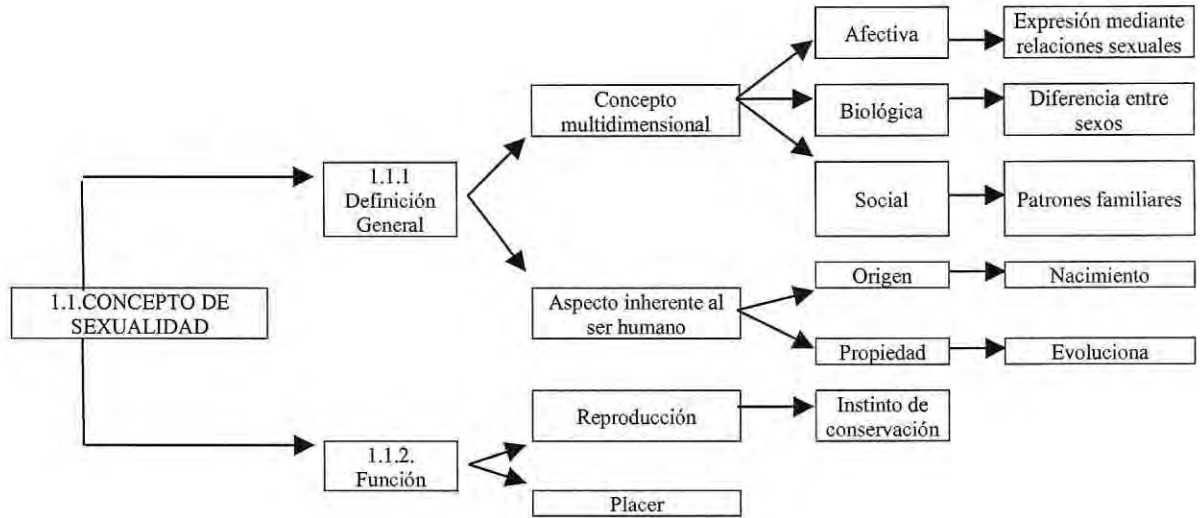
1.1.CONCEPTO DE SEXUALIDAD

1.1.1 Definición General

Concepto multidimensional

Afectiva

Expresión mediante relaciones sexuales

Biológica

Diferencia entre sexos

Social

Patrones familiares

Aspecto inherente al ser humano

Origen

Nacimiento

Propiedad

Evoluciona

1.1.2. Función

Reproducción

Instinto de conservación

Placer